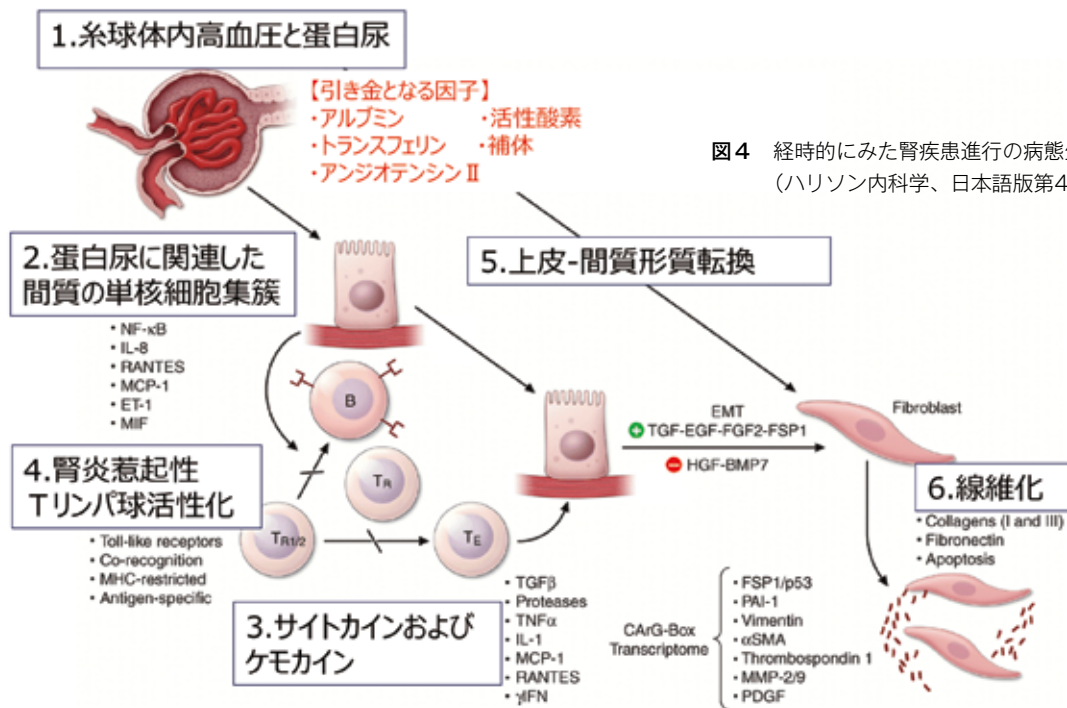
1.糸球体内高血圧と蛋白尿

【引き金となる因子】
・アルブミン
・トランスフェリン
・アンジオテンシンⅡ
・活性酸素
・補体

図4　経時的にみた腎疾患進行の病態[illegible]
（ハリソン内科学、日本語版第4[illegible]

2.蛋白尿に関連した間質の単核細胞集簇

• NF-κB
• IL-8
• RANTES
• MCP-1
• ET-1
• MIF

5.上皮-間質形質転換

B

4.腎炎惹起性Tリンパ球活性化

$T_R$

$T_{R1/2}$

$T_E$

• Toll-like receptors
• Co-recognition
• MHC-restricted
• Antigen-specific

EMT
TGF-EGF-FGF2-FSP1
HGF-BMP7

Fibroblast

6.線維化

• Collagens (I and III)
• Fibronectin
• Apoptosis

3.サイトカインおよびケモカイン

• TGFβ
• Proteases
• TNFα
• IL-1
• MCP-1
• RANTES
• γIFN

CArG-Box Transcriptome

• FSP1/p53
• PAI-1
• Vimentin
• αSMA
• Thrombospondin 1
• MMP-2/9
• PDGF